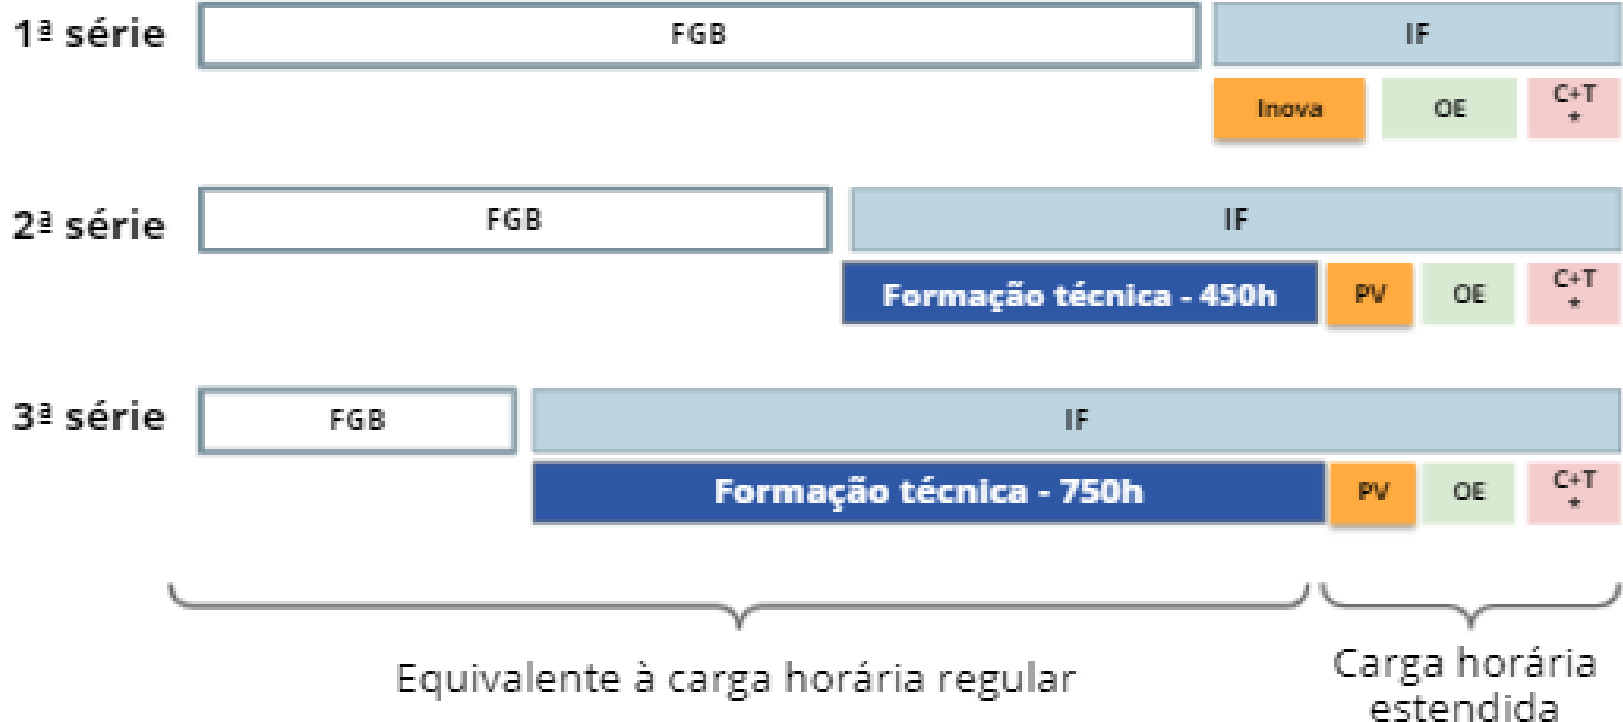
1ª série FGB IF

Inova OE C+T *

2ª série FGB IF

Formação técnica - 450h PV OE C+T *

3ª série FGB IF

Formação técnica - 750h PV OE C+T *

Equivalente à carga horária regular

Carga horária estendida